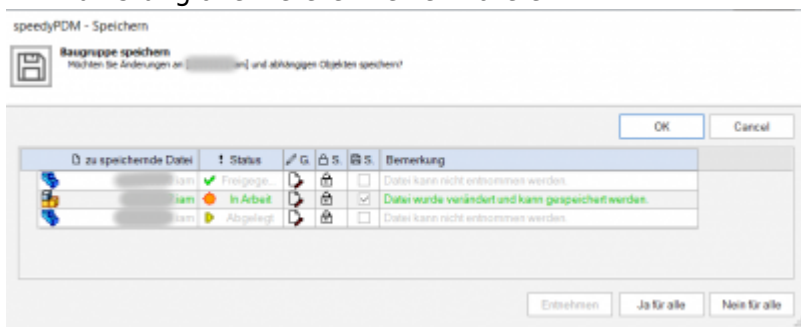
speedyPDM - Speichern

Baugruppe speichern
Möchten Sie Änderungen an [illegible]iam] und abhängigen Objekten speichern?

OK
Cancel

| zu speichernde Datei | ! Status | G. | S. | S. | Bemerkung |
|---|---|---|---|---|---|
| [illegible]iam | Freigege... | | | | Datei kann nicht entnommen werden. |
| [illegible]iam | In Arbeit | | | | Datei wurde verändert und kann gespeichert werden. |
| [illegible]iam | Abgelegt | | | | Datei kann nicht entnommen werden. |

Entnehmen
Ja für alle
Nein für alle